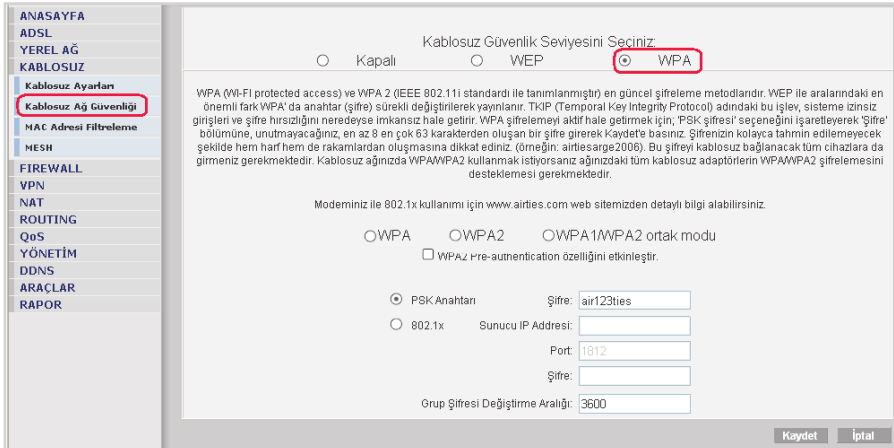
ANASAYFA
ADSL
YEREL AĞ
KABLOSUZ
Kablosuz Ayarları
Kablosuz Ağ Güvenliği
MAC Adresi Filtreleme
MESH
FIREWALL
VPN
NAT
ROUTING
QoS
YÖNETİM
DDNS
ARAÇLAR
RAPOR

Kablosuz Güvenlik Seviyesini Seçiniz:
Kapalı WEP WPA

WPA (WI-FI protected access) ve WPA 2 (IEEE 802.11i standardı ile tanımlanmıştır) en güncel şifreleme metodlarıdır. WEP ile aralarındaki en önemli fark WPA' da anahtar (şifre) sürekli değiştirilerek yayınlanır. TKIP (Temporal Key Integrity Protocol) adındaki bu işlev, sisteme izinsiz girişleri ve şifre hırsızlığını neredeyse imkansız hale getirir. WPA şifrelemeyi aktif hale getirmek için; 'PSK şifresi' seçeneğini işaretleyerek 'Şifre' bölümüne, unutmayacağınız, en az 8 en çok 63 karakterden oluşan bir şifre girerek Kaydet'e basınız. Şifrenizin kolayca tahmin edilemeyecek şekilde hem harf hem de rakamlardan oluşmasına dikkat ediniz. (örneğin: airtiesarge2006). Bu şifreyi kablosuz bağlanacak tüm cihazlara da girmeniz gerekmektedir. Kablosuz ağınızda WPA/WPA2 kullanmak istiyorsanız ağınızdaki tüm kablosuz adaptörlerin WPA/WPA2 şifrelemesini desteklemesi gerekmektedir.

Modeminiz ile 802.1x kullanımı için www.airties.com web sitemizden detaylı bilgi alabilirsiniz.

WPA WPA2 WPA1/WPA2 ortak modu
WPA2 Pre-authentication özelliğini etkinleştir.

PSK Anahtarı Şifre: air123ties
802.1x Sunucu IP Addresi:
Port: 1812
Şifre:
Grup Şifresi Değiştirme Aralığı: 3600

Kaydet İptal